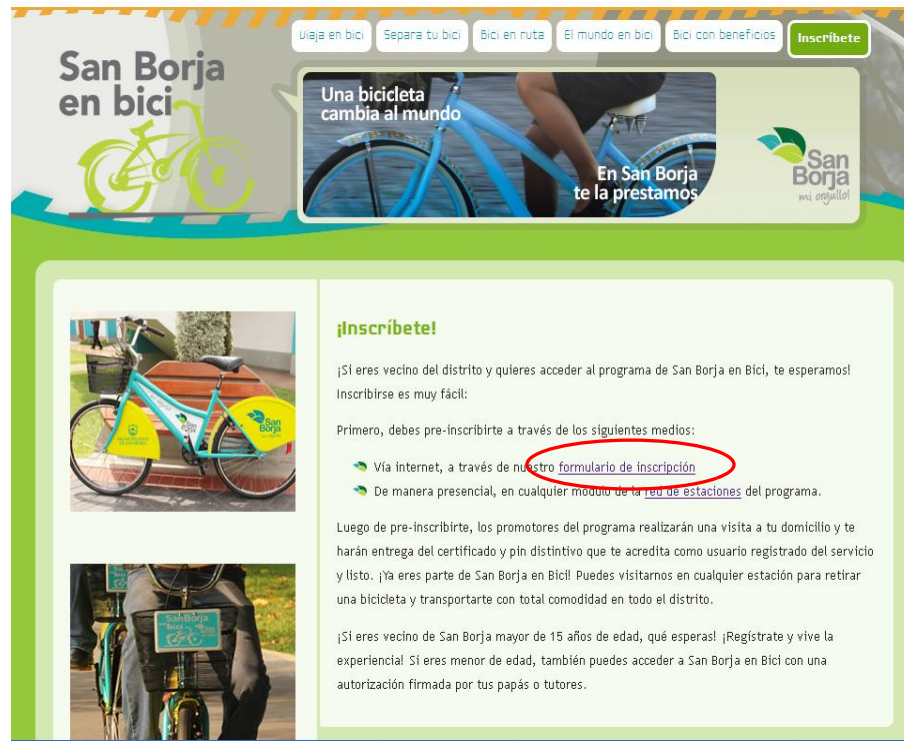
Viaja en bici | Separa tu bici | Bici en ruta | El mundo en bici | Bici con beneficios | Inscríbete

San Borja en bici

Una bicicleta cambia al mundo

En San Borja te la prestamos

San Borja mi orgullo!

¡Inscríbete!

¡Si eres vecino del distrito y quieres acceder al programa de San Borja en Bici, te esperamos! Inscribirse es muy fácil:

Primero, debes pre-inscribirte a través de los siguientes medios:

Vía internet, a través de nuestro formulario de inscripción
De manera presencial, en cualquier modulo de la red de estaciones del programa.

Luego de pre-inscribirte, los promotores del programa realizarán una visita a tu domicilio y te harán entrega del certificado y pin distintivo que te acredita como usuario registrado del servicio y listo. ¡Ya eres parte de San Borja en Bici! Puedes visitarnos en cualquier estación para retirar una bicicleta y transportarte con total comodidad en todo el distrito.

¡Si eres vecino de San Borja mayor de 15 años de edad, qué esperas! ¡Regístrate y vive la experiencia! Si eres menor de edad, también puedes acceder a San Borja en Bici con una autorización firmada por tus papás o tutores.

San Borja en bici